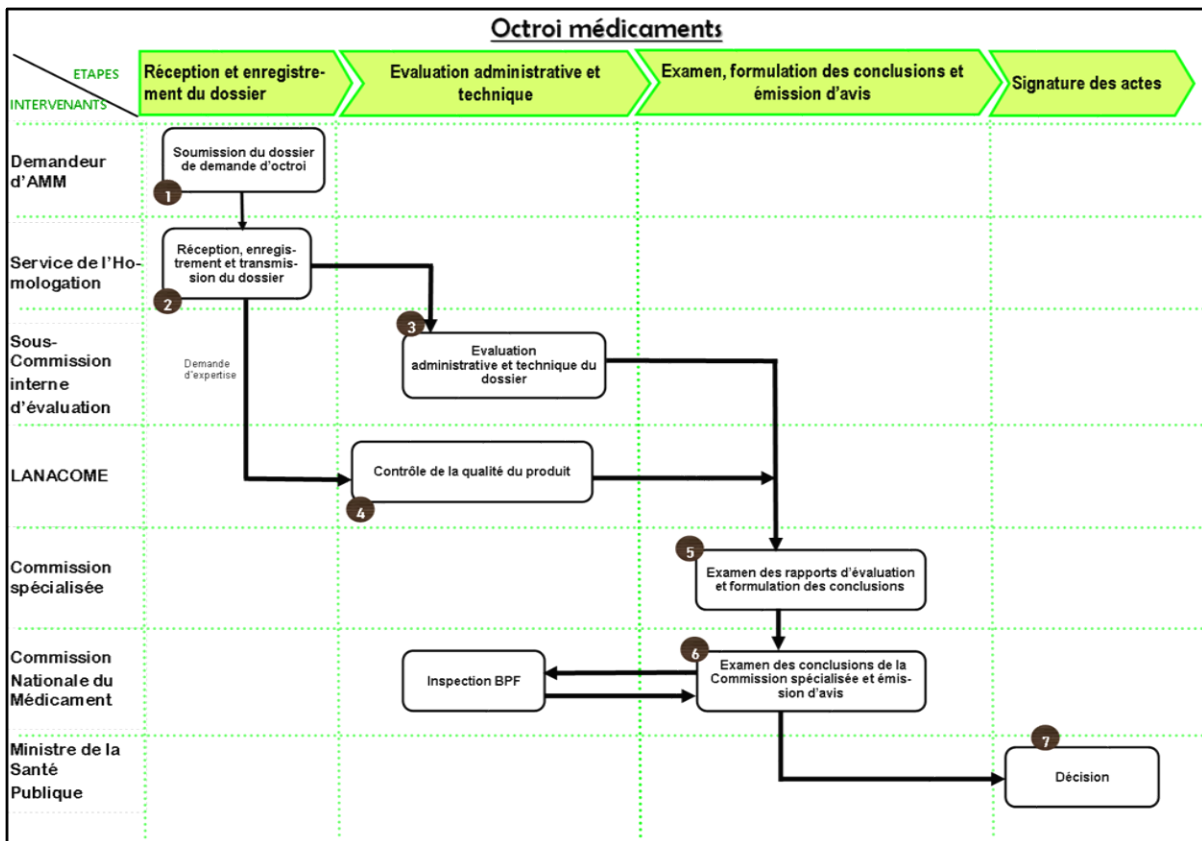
Octroi médicaments

ETAPES
INTERVENANTS

Réception et enregistrement du dossier

Evaluation administrative et technique

Examen, formulation des conclusions et émission d'avis

Signature des actes

Demandeur d'AMM

1
Soumission du dossier de demande d'octroi

Service de l'Homologation

2
Réception, enregistrement et transmission du dossier

Sous-Commission interne d'évaluation

Demande d'expertise

3
Evaluation administrative et technique du dossier

LANACOME

4
Contrôle de la qualité du produit

Commission spécialisée

5
Examen des rapports d'évaluation et formulation des conclusions

Commission Nationale du Médicament

Inspection BPF

6
Examen des conclusions de la Commission spécialisée et émission d'avis

Ministre de la Santé Publique

7
Décision